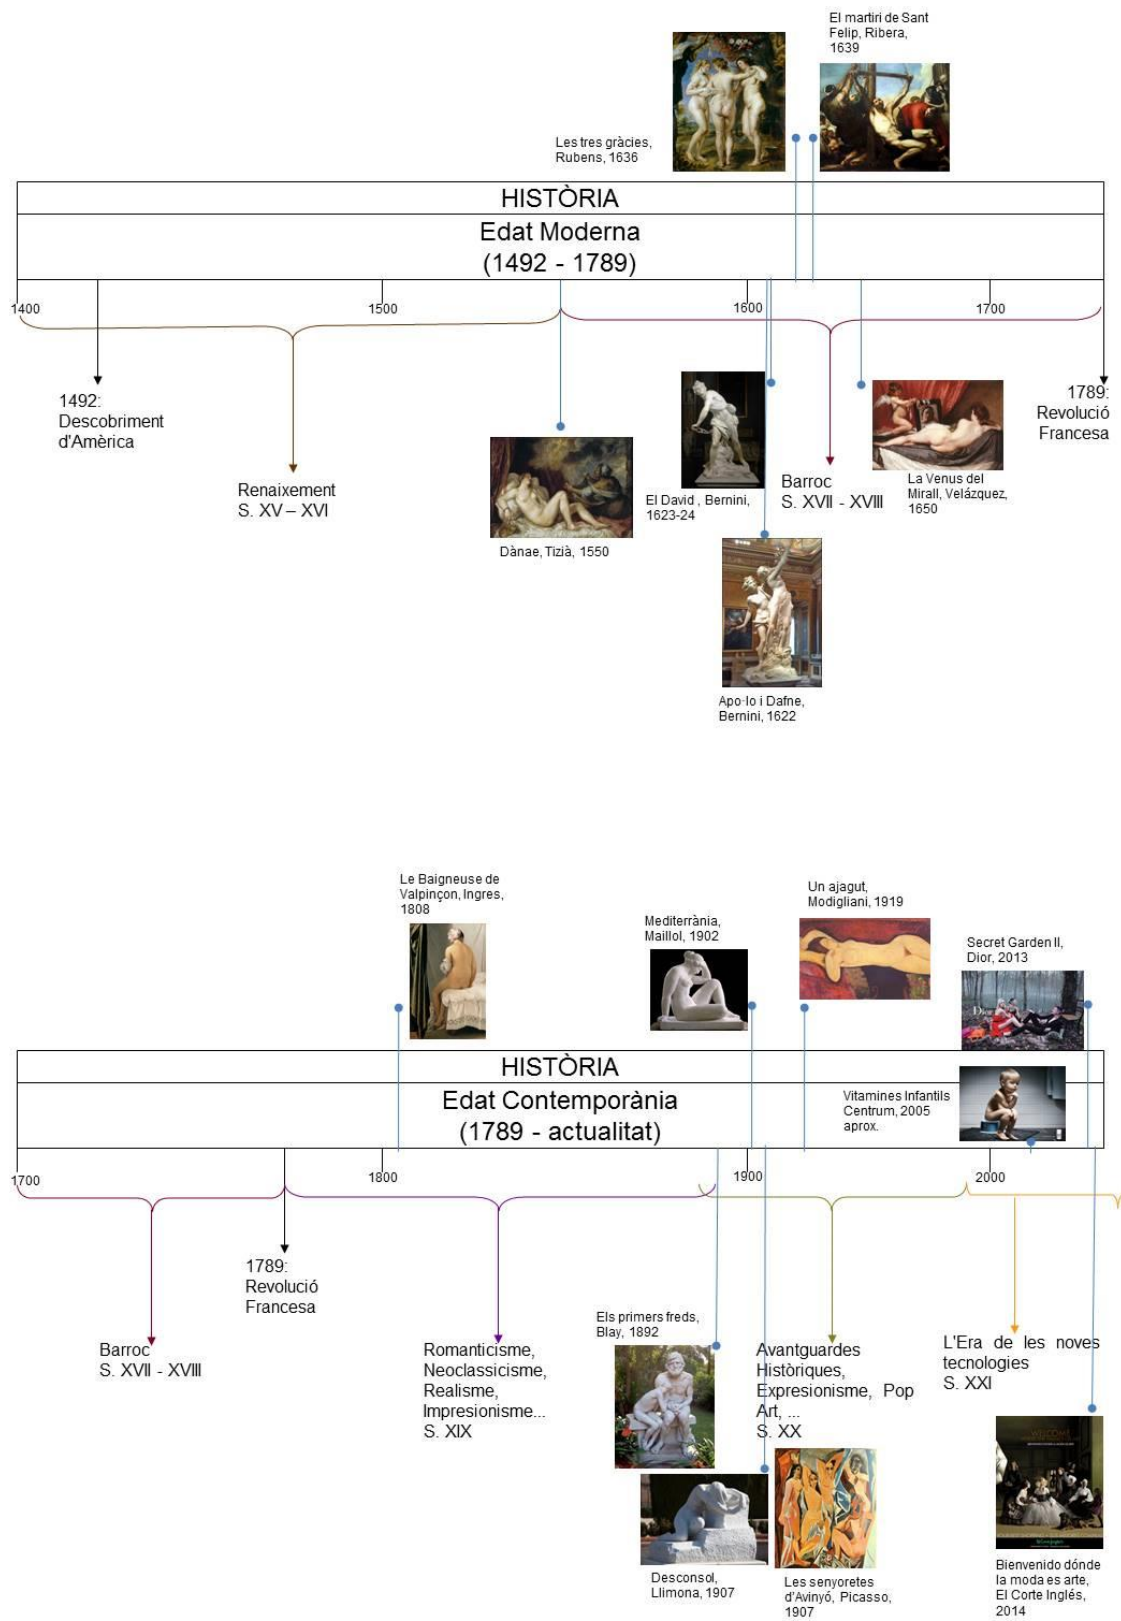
El martiri de Sant Felip, Ribera, 1639

Les tres gràcies, Rubens, 1636

HISTÒRIA

Edat Moderna
(1492 - 1789)

1400
1500
1600
1700

1492: Descobriment d'Amèrica

Renaixement
S. XV – XVI

Dànae, Tizià, 1550

El David, Bernini, 1623-24

Barroc
S. XVII - XVIII

La Venus del Mirall, Velázquez, 1650

1789: Revolució Francesa

Apo·lo i Dafne, Bernini, 1622

Le Baigneuse de Valpinçon, Ingres, 1808

Mediterrània, Maillol, 1902

Un ajagut, Modigliani, 1919

Secret Garden II, Dior, 2013

HISTÒRIA

Edat Contemporània
(1789 - actualitat)

Vitamines Infantils Centrum, 2005 aprox.

1700
1800
1900
2000

1789: Revolució Francesa

Barroc
S. XVII - XVIII

Romanticisme, Neoclassicisme, Realisme, Impresionisme...
S. XIX

Els primers freds, Blay, 1892

Avantguardes Històriques, Expresionisme, Pop Art, ...
S. XX

L'Era de les noves tecnologies
S. XXI

Desconsol, Llimona, 1907

Les senyoretes d'Avinyó, Picasso, 1907

Bienvenido dónde la moda es arte, El Corte Inglés, 2014